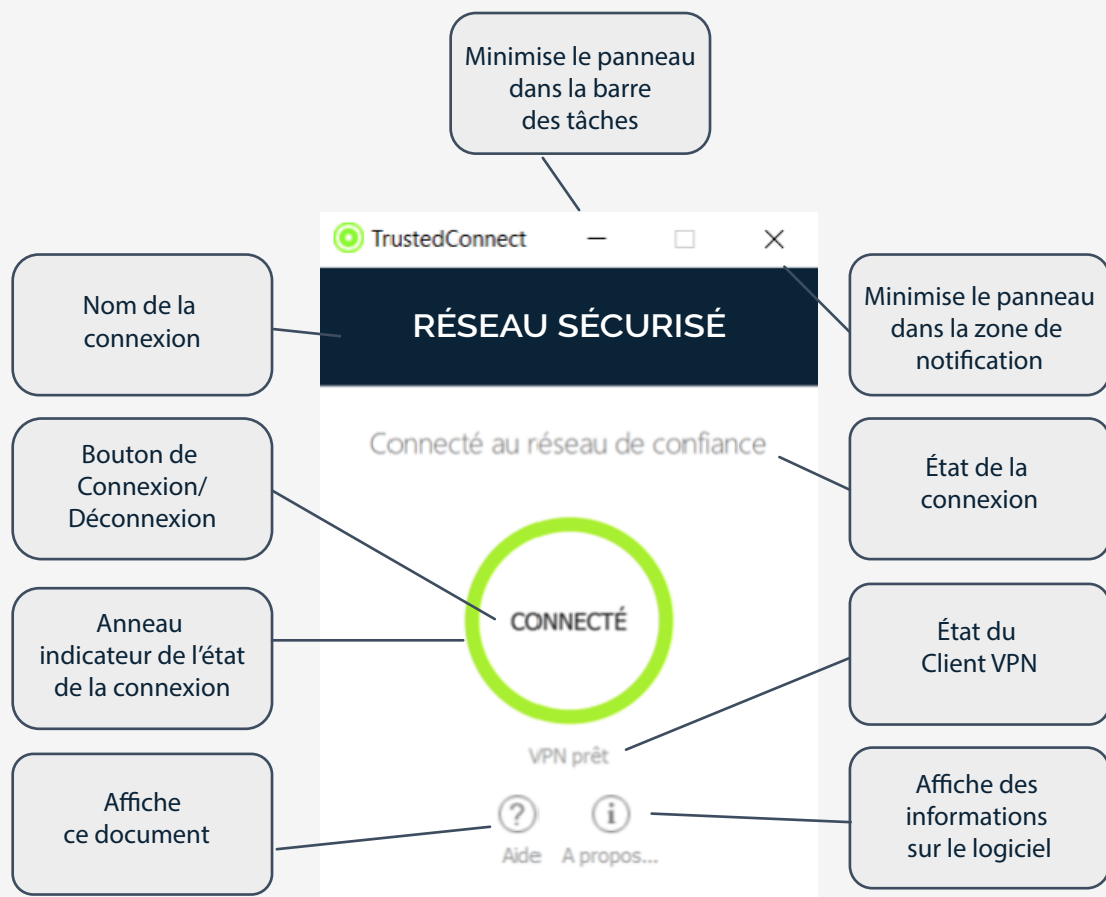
Minimise le panneau dans la barre des tâches

TrustedConnect

Nom de la connexion

RÉSEAU SÉCURISÉ

Minimise le panneau dans la zone de notification

Connecté au réseau de confiance

Bouton de Connexion/ Déconnexion

État de la connexion

CONNECTÉ

Anneau indicateur de l'état de la connexion

État du Client VPN

VPN prêt

Affiche ce document

Affiche des informations sur le logiciel

Aide

A propos...